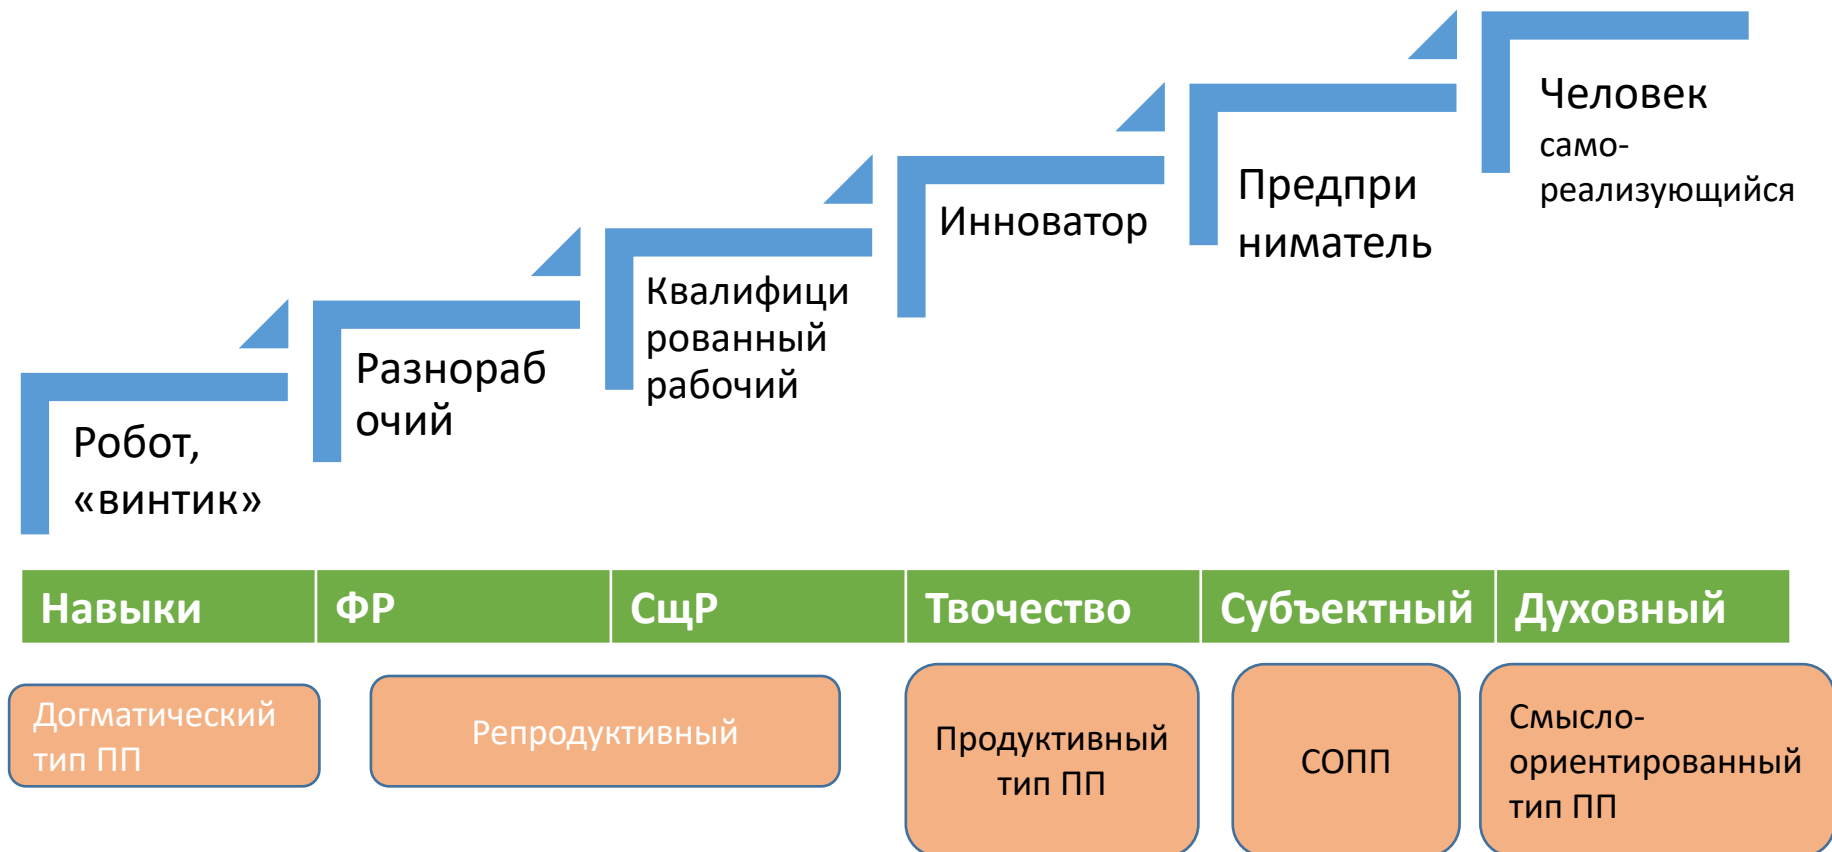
Робот, «винтик»

Разнорабочий

Квалифицированный рабочий

Инноватор

Предприниматель

Человек само-реализующийся

| Навыки | ФР | СщР | Твочество | Субъектный | Духовный |
|---|---|---|---|---|---|

Догматический тип ПП

Репродуктивный

Продуктивный тип ПП

СОПП

Смысло-ориентированный тип ПП